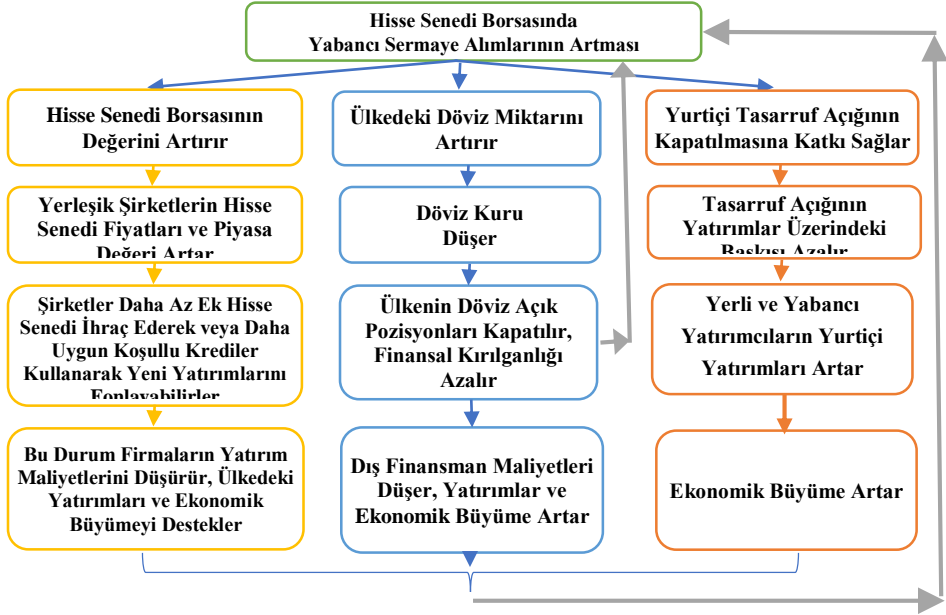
Hisse Senedi Borsasında Yabancı Sermaye Alımlarının Artması

Hisse Senedi Borsasının Değerini Artırır

Yerleşik Şirketlerin Hisse Senedi Fiyatları ve Piyasa Değeri Artar

Şirketler Daha Az Ek Hisse Senedi İhraç Ederek veya Daha Uygun Koşullu Krediler Kullanarak Yeni Yatırımlarını Fonlayabilirler

Bu Durum Firmaların Yatırım Maliyetlerini Düşürür, Ülkedeki Yatırımları ve Ekonomik Büyümeyi Destekler

Ülkedeki Döviz Miktarını Artırır

Döviz Kuru Düşer

Ülkenin Döviz Açık Pozisyonları Kapatılır, Finansal Kırılganlığı Azalır

Dış Finansman Maliyetleri Düşer, Yatırımlar ve Ekonomik Büyüme Artar

Yurtiçi Tasarruf Açığının Kapatılmasına Katkı Sağlar

Tasarruf Açığının Yatırımlar Üzerindeki Baskısı Azalır

Yerli ve Yabancı Yatırımcıların Yurtiçi Yatırımları Artar

Ekonomik Büyüme Artar